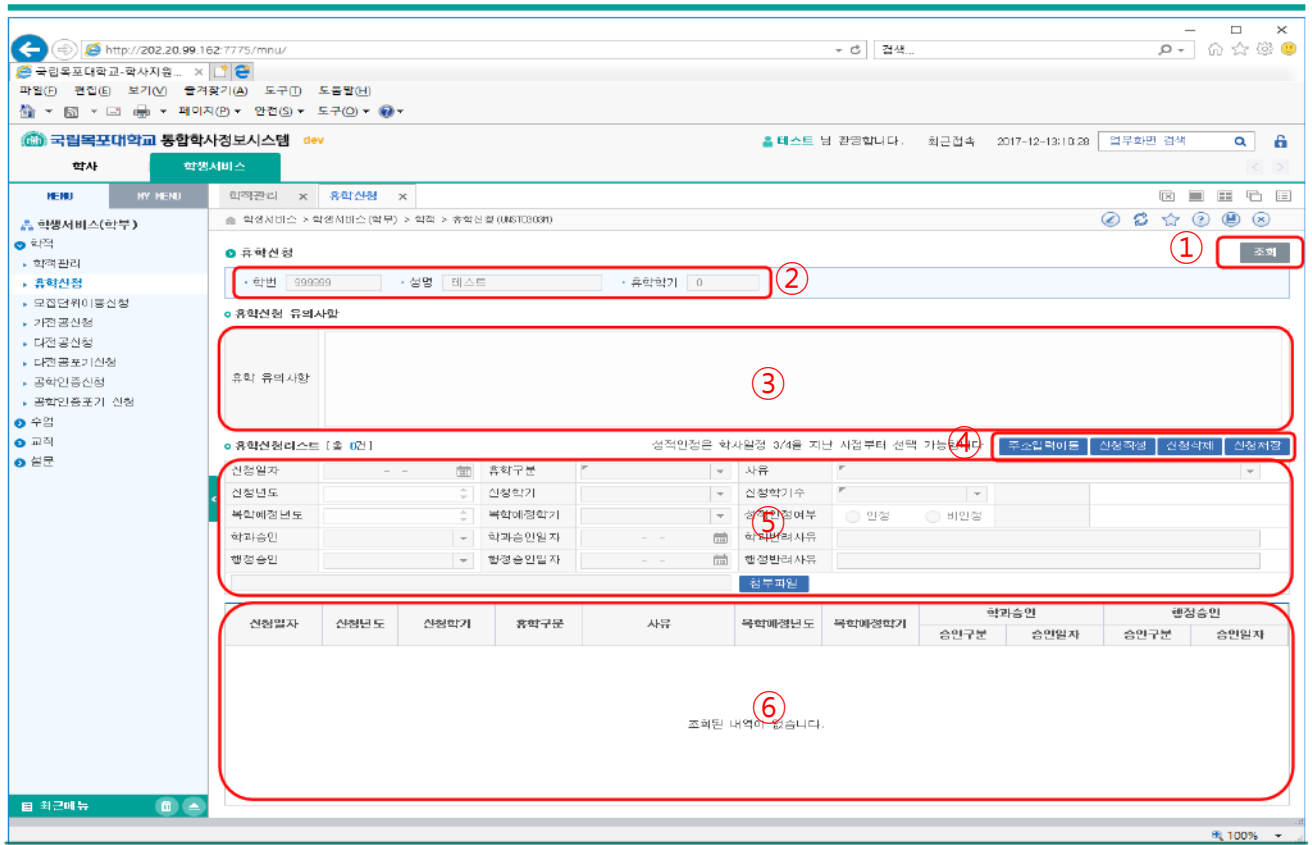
http://202.20.99.162:7775/mnu/
검색...
국립목포대학교-학사지원...
파일(F) 편집(E) 보기(V) 즐겨찾기(A) 도구(T) 도움말(H)
페이지(P) 안전(S) 도구(O)

국립목포대학교 통합학사정보시스템 dev
테스트 님 환영합니다. 최근접속 2017-12-13:10:28 업무화면 검색
학사 학생서비스

MENU MY MENU
학생서비스(학부)
학적
학적관리
휴학신청
모집단위이동신청
가전공신청
다전공신청
다전공포기신청
공학인증신청
공학인증포기 신청
수업
교직
설문
최근메뉴

학적관리 휴학신청
학생서비스 > 학생서비스(학부) > 학적 > 휴학신청 (UNSTC303M)

휴학신청
① 조회
학번 999999 성명 테스트 휴학학기 0 ②

휴학신청 유의사항
휴학 유의사항 ③

휴학신청리스트 [ 총 0건 ] 성적인정은 학사일정 3/4을 지난 시점부터 선택 가능합니다 ④ 주소입력이동 신청작성 신청삭제 신청저장

| 신청일자 | - - | 휴학구분 | | 사유 | |
|---|---|---|---|---|---|
| 신청년도 | | 신청학기 | | 신청학기수 | |
| 복학예정년도 | | 복학예정학기 | | 성적인정여부 | 인정 비인정 |
| 학과승인 | | 학과승인일자 | - - | 학과반려사유 | |
| 행정승인 | | 행정승인일자 | - - | 행정반려사유 | |

첨부파일 ⑤

| 신청일자 | 신청년도 | 신청학기 | 휴학구분 | 사유 | 복학예정년도 | 복학예정학기 | 학과승인 승인구분 | 학과승인 승인일자 | 행정승인 승인구분 | 행정승인 승인일자 |
|---|---|---|---|---|---|---|---|---|---|---|

⑥
조회된 내역이 없습니다.

100%